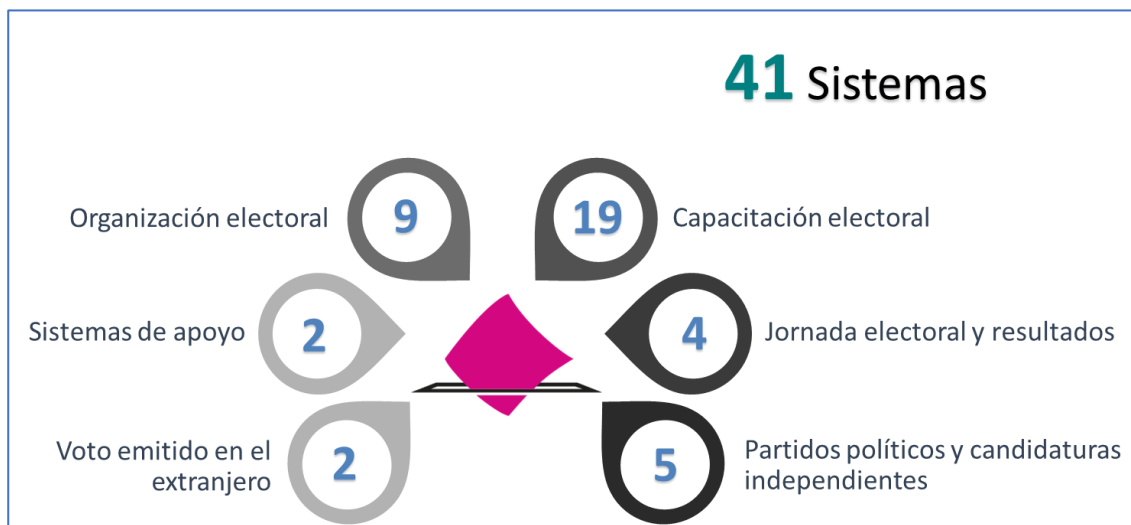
41 Sistemas

Organización electoral 9

19 Capacitación electoral

Sistemas de apoyo 2

4 Jornada electoral y resultados

Voto emitido en el extranjero 2

5 Partidos políticos y candidaturas independientes